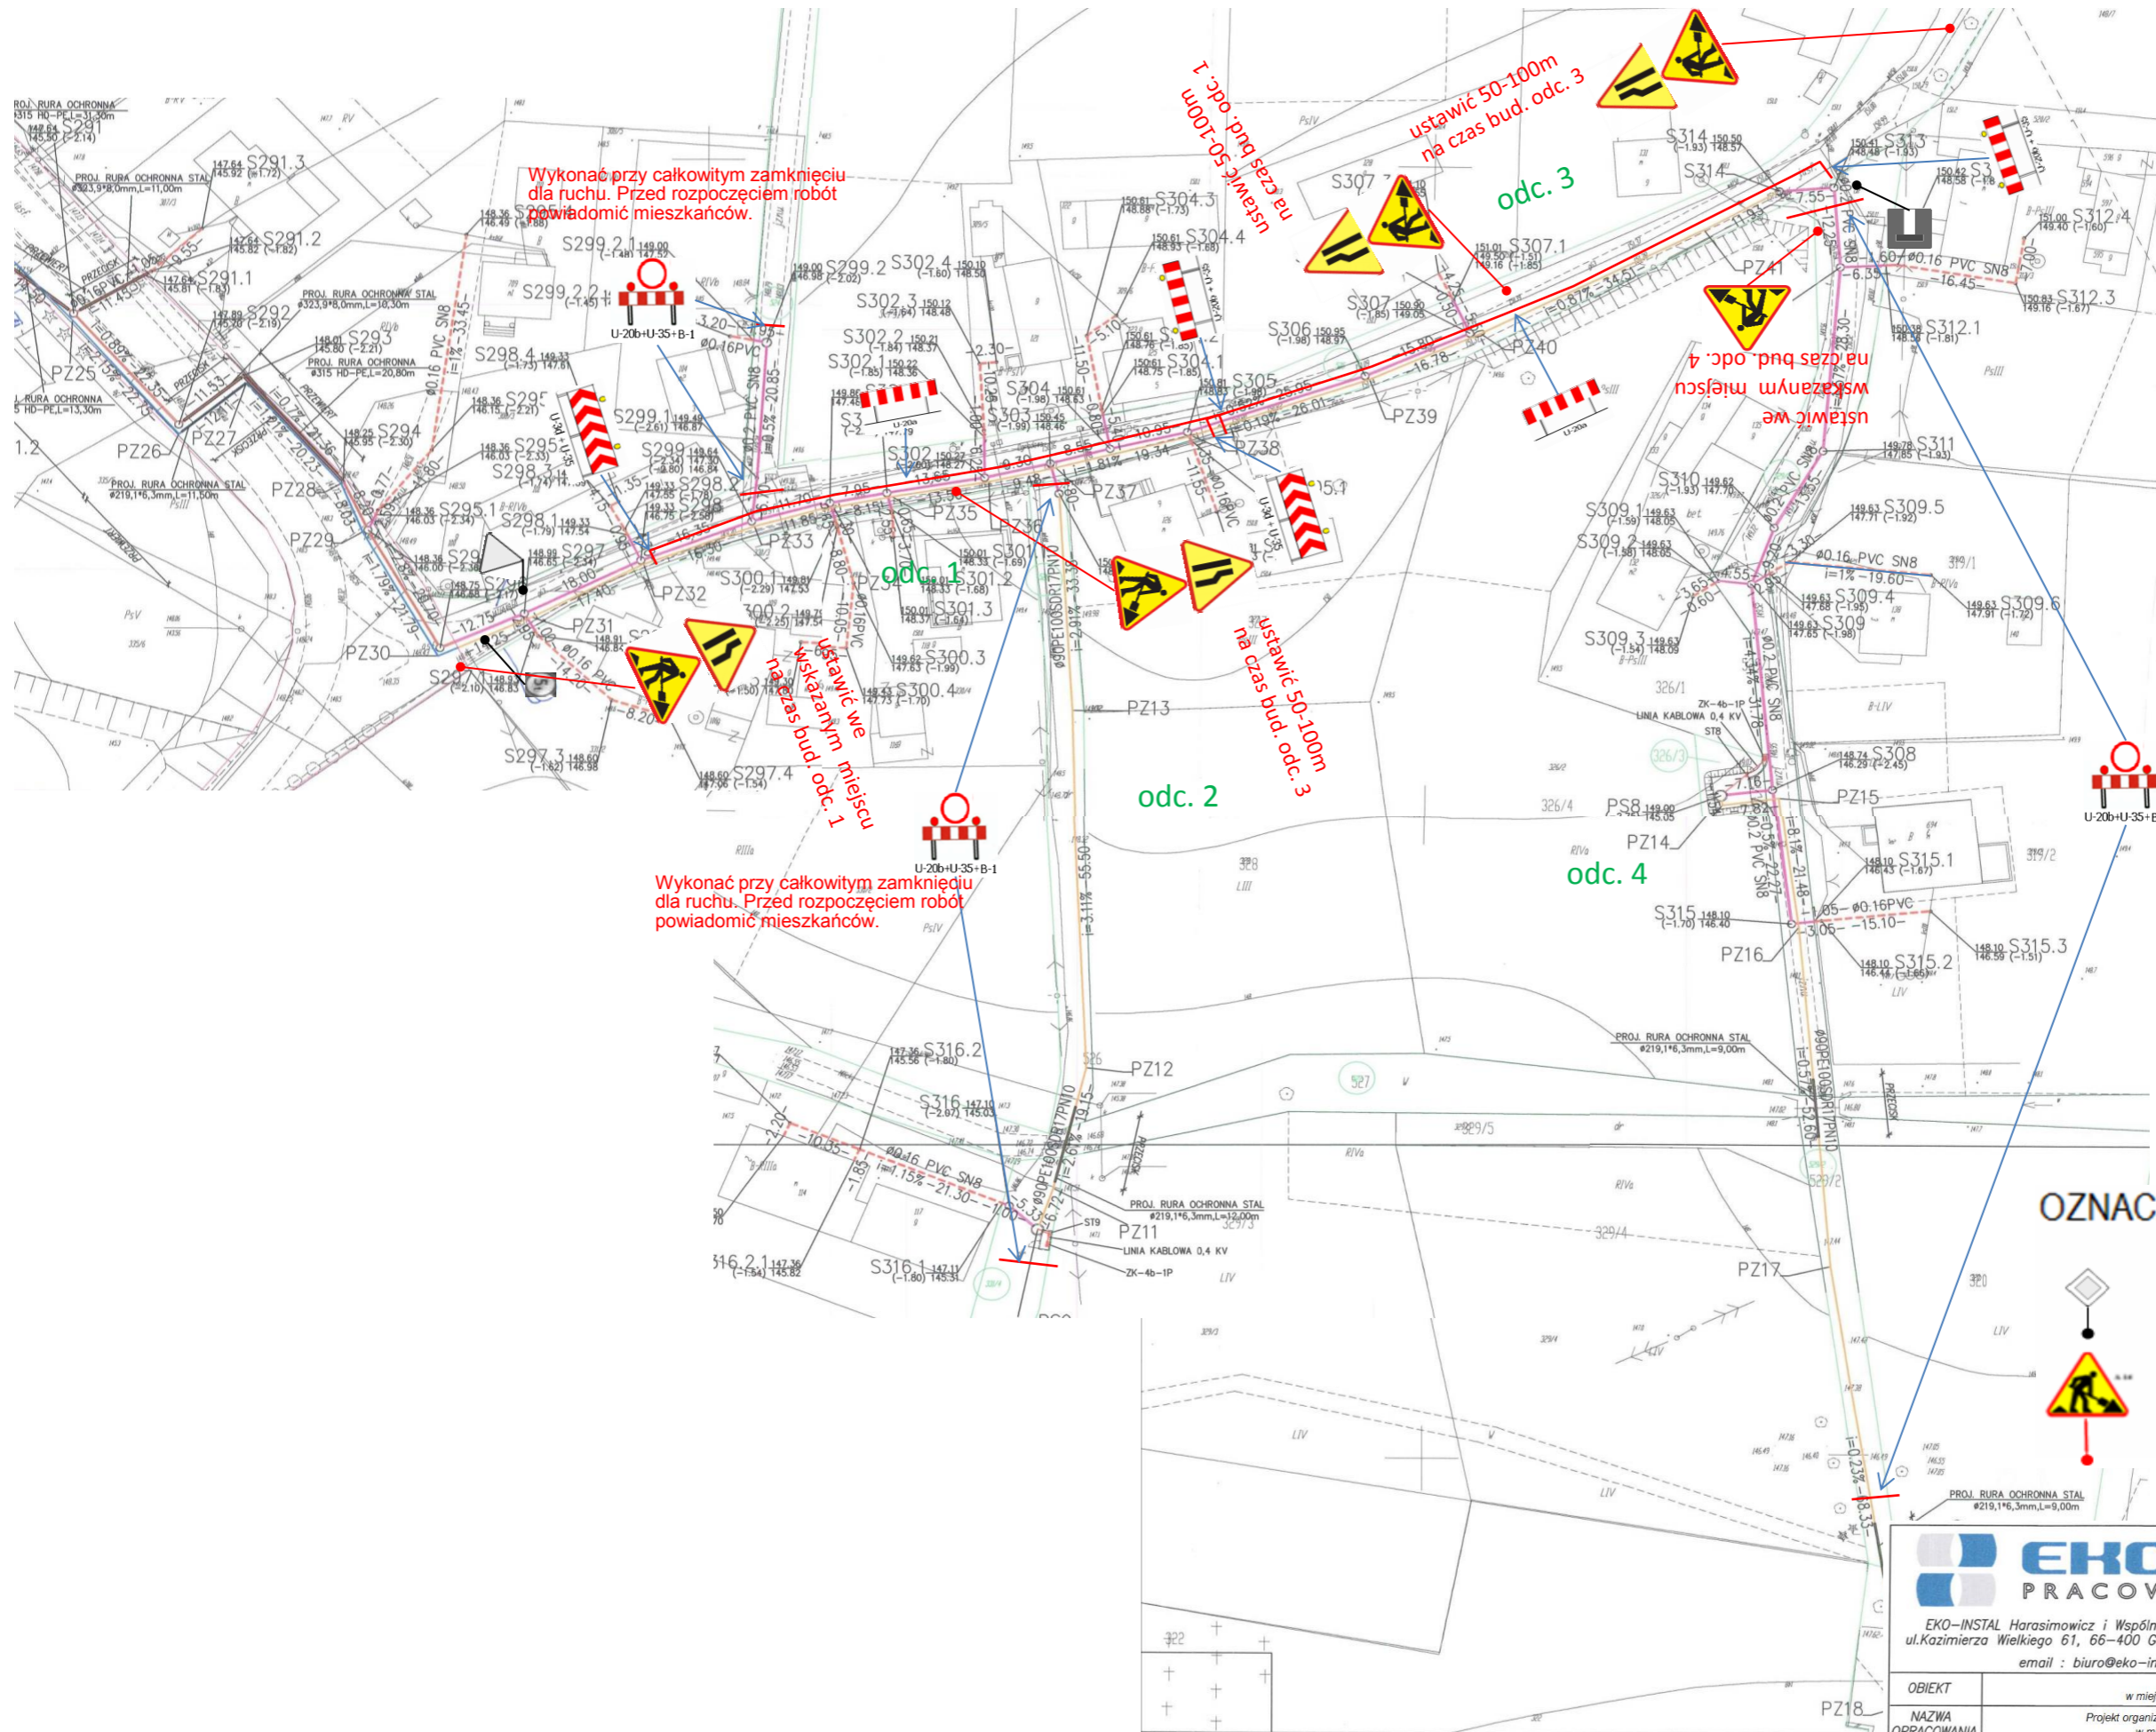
Wykonać przy całkowitym zamknięciu dla ruchu. Przed rozpoczęciem robót powiadomić mieszkańców.

U-20b+U-35+B-1

ustawić 50-100m na czas bud. odc. 1

ustawić 50-100m na czas bud. odc. 3

odc. 3

ustawić we wskazanym miejscu na czas bud. odc. 4

odc. 1

ustawić we wskazanym miejscu na czas bud. odc. 1

ustawić 50-100m na czas bud. odc. 3

odc. 2

odc. 4

U-20b+U-35+B-1

Wykonać przy całkowitym zamknięciu dla ruchu. Przed rozpoczęciem robót powiadomić mieszkańców.

U-20b+U-35+B

OZNAC

S291
S291.3
S291.2
S291.1
S292
S293
S294
S295
S295.1
S297
S298
S298.1
S298.2
S298.3
S298.4
S299
S299.1
S299.2
S299.2.1
S300.1
S300.2
S300.3
S300.4
S301
S301.2
S301.3
S302
S302.1
S302.2
S302.3
S302.4
S303
S304
S304.1
S304.3
S304.4
S305
S306
S307
S307.1
S308
S309
S309.1
S309.2
S309.3
S309.4
S309.5
S309.6
S310
S311
S312.1
S312.3
S313
S314
S315
S315.1
S315.2
S315.3
S316
S316.1
S316.2
S297.3
S297.4

PZ11
PZ12
PZ13
PZ14
PZ15
PZ16
PZ17
PZ18
PZ25
PZ26
PZ27
PZ28
PZ29
PZ30
PZ31
PZ32
PZ33
PZ35
PZ36
PZ37
PZ38
PZ39
PZ40
PZ41
PS8

PROJ. RURA OCHRONNA STAL ø323,9*8,0mm,L=11,00m
PROJ. RURA OCHRONNA STAL ø323,9*8,0mm,L=10,30m
PROJ. RURA OCHRONNA ø315 HD-PE,L=20,80m
PROJ. RURA OCHRONNA STAL ø219,1*6,3mm,L=11,50m
PROJ. RURA OCHRONNA STAL ø219,1*6,3mm,L=9,00m
PROJ. RURA OCHRONNA STAL ø219,1*6,3mm,L=12,00m
PROJ. RURA OCHRONNA STAL ø219,1*6,3mm,L=9,00m

ø0.16 PVC SN8
ø90PE100SDR17PN10
LINIA KABLOWA 0,4 KV
ZK-4b-1P
ST8
ST9
U-20a
U-3a+U-3b

EKO-INSTAL Harasimowicz i Wspóln
ul.Kazimierza Wielkiego 61, 66-400 G
email : biuro@eko-in
PRACOW
OBIEKT
NAZWA OPRACOWANIA
Projekt organiz